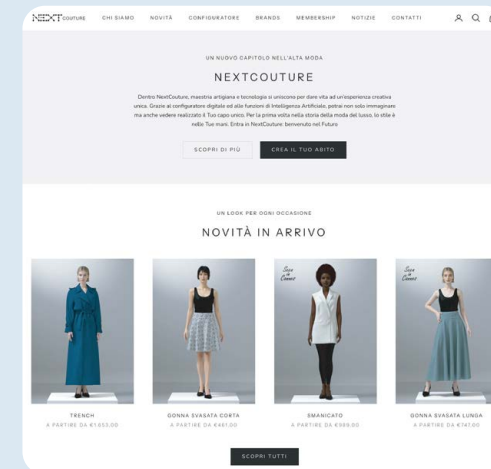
NEXT COUTURE CHI SIAMO NOVITÀ CONFIGURATORE BRANDS MEMBERSHIP NOTIZIE CONTATTI

UN NUOVO CAPITOLO NELL'ALTA MODA

NEXTCOUTURE

Dentro NextCouture, maestria artigiana e tecnologia si uniscono per dare vita ad un'esperienza creativa unica. Grazie al configuratore digitale ed alle funzioni di Intelligenza Artificiale, potrai non solo immaginare ma anche vedere realizzato il Tuo capo unico. Per la prima volta nella storia della moda del lusso, lo stile è nelle Tue mani. Entra in NextCouture: benvenuto nel Futuro

SCOPRI DI PIÙ

CREA IL TUO ABITO

UN LOOK PER OGNI OCCASIONE

NOVITÀ IN ARRIVO

Sara de Cenner

Sara de Cenner

TRENCH
A PARTIRE DA €1.053,00

GONNA SVASATA CORTA
A PARTIRE DA €467,00

SMANICATO
A PARTIRE DA €989,00

GONNA SVASATA LUNGA
A PARTIRE DA €747,00

SCOPRI TUTTI